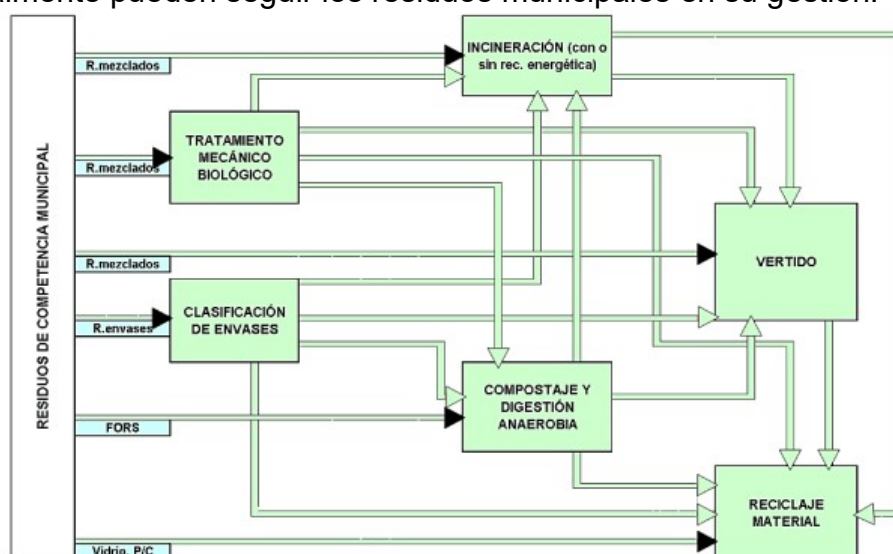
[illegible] pueden seguir los residuos municipales en su gestión.

RESIDUOS DE COMPETENCIA MUNICIPAL

R.mezclados

INCINERACIÓN (con o sin rec. energética)

R.mezclados

TRATAMIENTO MECÁNICO BIOLÓGICO

R.mezclados

VERTIDO

CLASIFICACIÓN DE ENVASES

R.envases

COMPOSTAJE Y DIGESTIÓN ANAEROBIA

FORS

RECICLAJE MATERIAL

Vidrio, P/C